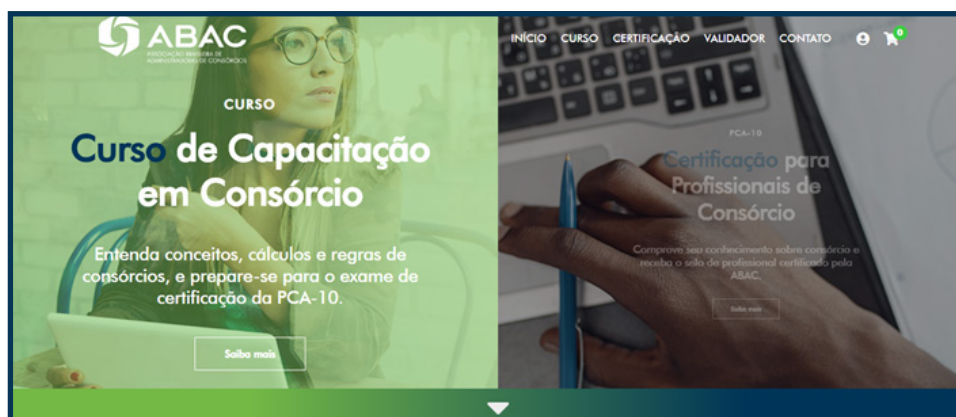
ABAC
ASSOCIAÇÃO BRASILEIRA DE ADMINISTRADORAS DE CONSÓRCIOS

INÍCIO CURSO CERTIFICAÇÃO VALIDADOR CONTATO

0

CURSO

Curso de Capacitação em Consórcio

Entenda conceitos, cálculos e regras de consórcios, e prepare-se para o exame de certificação da PCA-10.

Saiba mais

PCA-10

Certificação para Profissionais de Consórcio

Comprove seu conhecimento sobre consórcio e receba o selo de profissional certificado pela ABAC.

Saiba mais